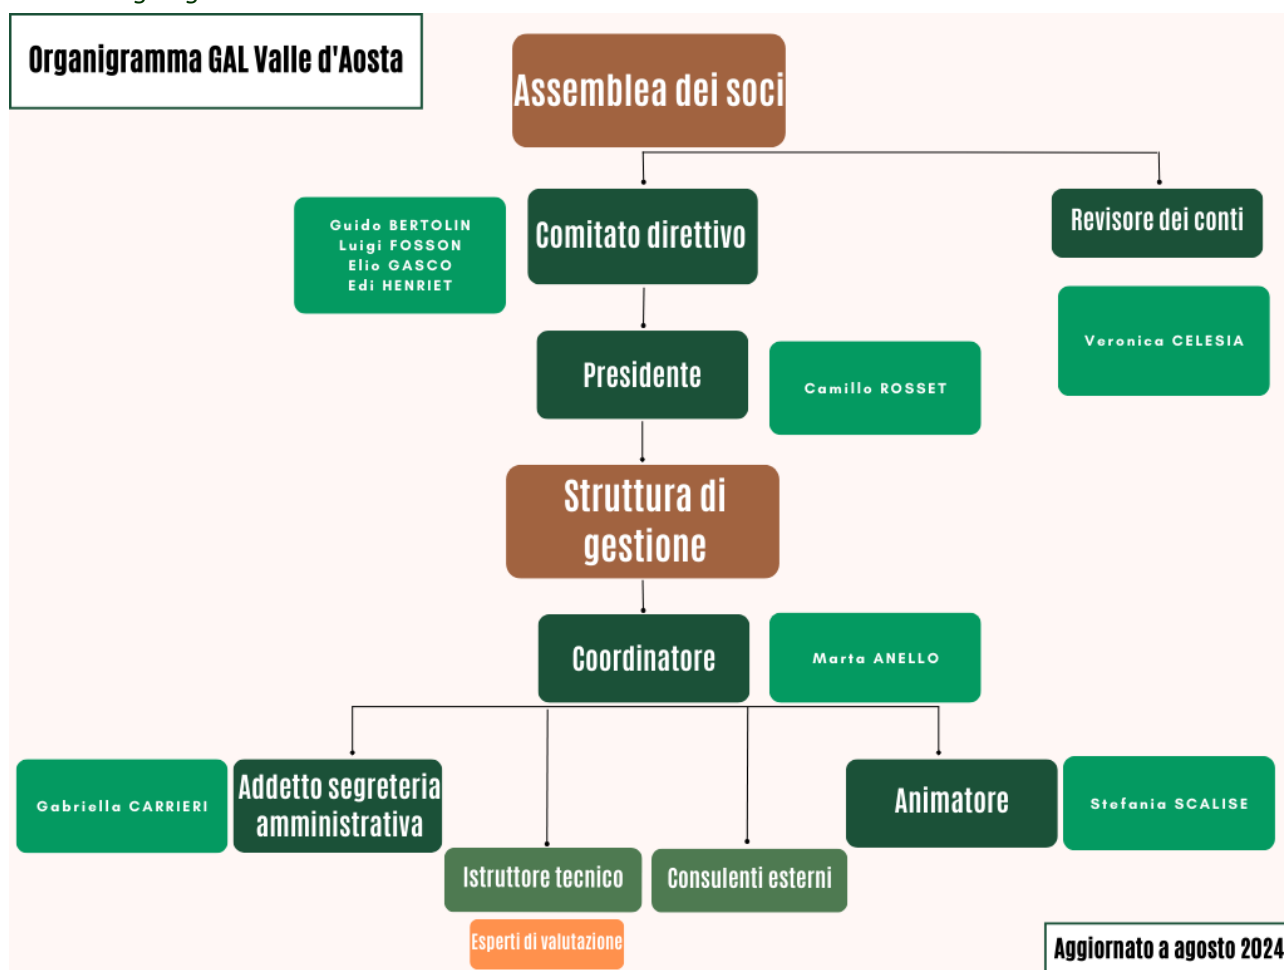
Organigramma GAL Valle d'Aosta

Assemblea dei soci

Guido BERTOLIN
Luigi FOSSON
Elio GASCO
Edi HENRIET

Comitato direttivo

Revisore dei conti

Veronica CELESIA

Presidente

Camillo ROSSET

Struttura di gestione

Coordinatore

Marta ANELLO

Gabriella CARRIERI

Addetto segreteria amministrativa

Animatore

Stefania SCALISE

Istruttore tecnico

Consulenti esterni

Esperti di valutazione

Aggiornato a agosto 2024